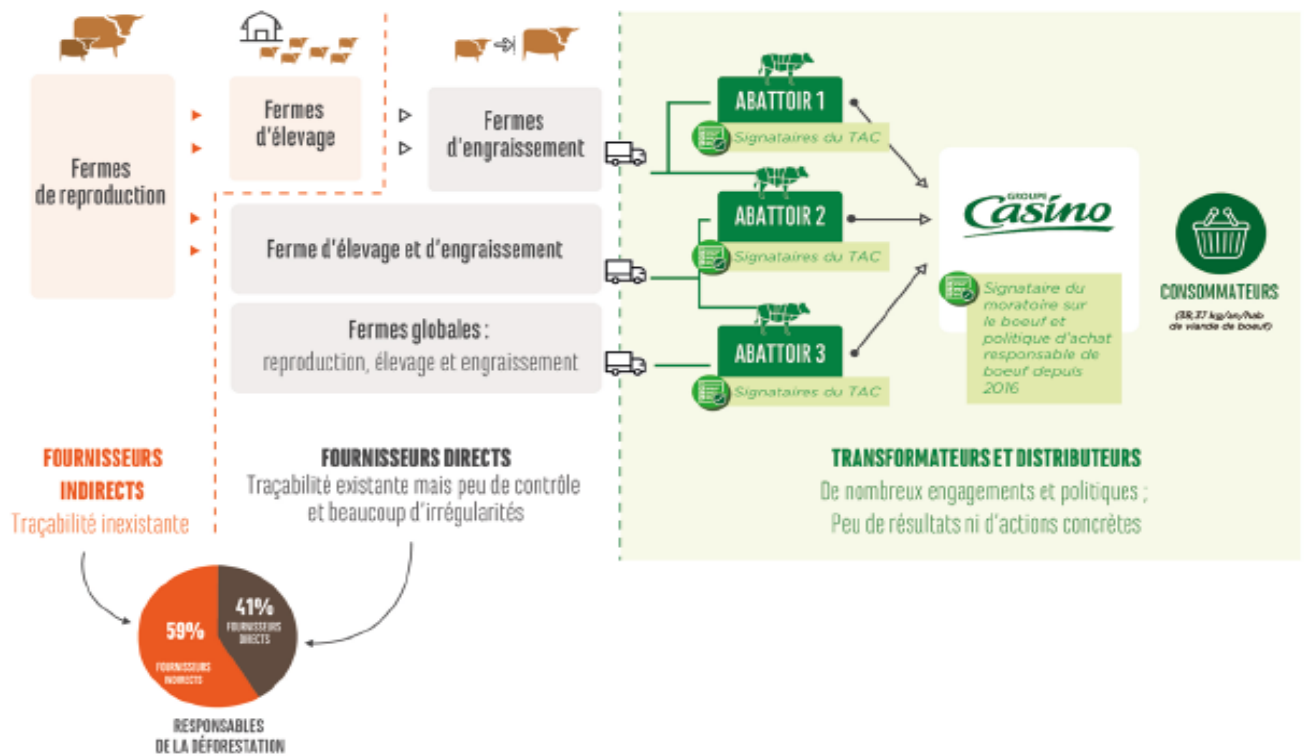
Fermes de reproduction

Fermes d'élevage

Fermes d'engraissement

Ferme d'élevage et d'engraissement

Fermes globales : reproduction, élevage et engraissement

ABATTOIR 1
Signataires du TAC

ABATTOIR 2
Signataires du TAC

ABATTOIR 3
Signataires du TAC

GROUPE Casino

Signataire du moratoire sur le boeuf et politique d'achat responsable de boeuf depuis 2016

CONSOMMATEURS
(38,37 kg/an/hab de viande de boeuf)

FOURNISSEURS INDIRECTS
Traçabilité inexistante

FOURNISSEURS DIRECTS
Traçabilité existante mais peu de contrôle et beaucoup d'irrégularités

TRANSFORMATEURS ET DISTRIBUTEURS
De nombreux engagements et politiques ;
Peu de résultats ni d'actions concrètes

59%
FOURNISSEURS INDIRECTS

41%
FOURNISSEURS DIRECTS

RESPONSABLES DE LA DÉFORESTATION